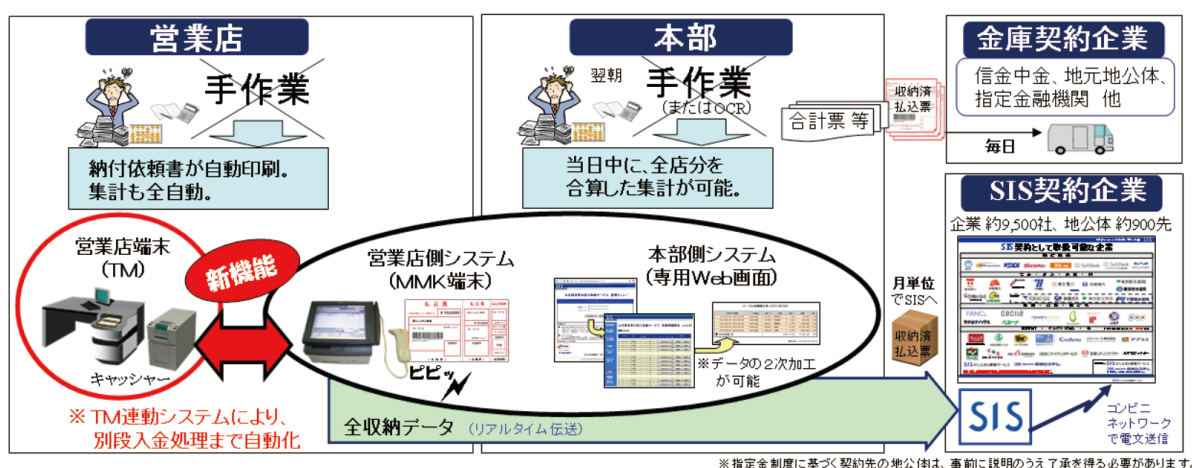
営業店

手作業

納付依頼書が自動印刷。
集計も全自動。

本部

翌朝

手作業
（またはOCR）

当日中に、全店分を
合算した集計が可能。

合計票 等

収納済
払込票

金庫契約企業

信金中金、地元地公体、
指定金融機関 他

毎日

SIS契約企業

企業 約9,500社、地公体 約900先

営業店端末
（TM）

新機能

キャッシャー

※ TM連動システムにより、
別段入金処理まで自動化

営業店側システム
（MMK端末）

ピピッ

本部側システム
（専用Web画面）

※データの2次加工
が可能

全収納データ （リアルタイム伝送）

月単位
でSISへ

収納済
払込票

SIS

コンビニ
ネットワーク
で電文送信

※指定金制度に基づく契約先の地公体は、事前に説明のうえ了承を得る必要があります。